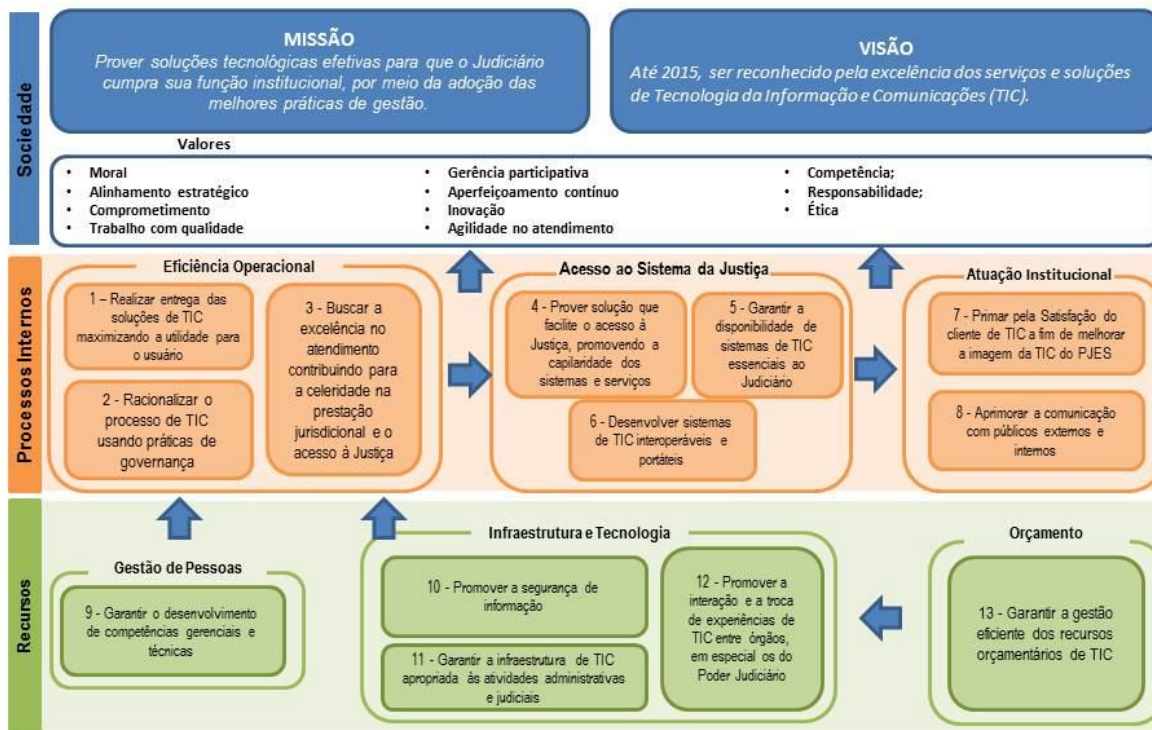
Sociedade

MISSÃO
Prover soluções tecnológicas efetivas para que o Judiciário cumpra sua função institucional, por meio da adoção das melhores práticas de gestão.

VISÃO
Até 2015, ser reconhecido pela excelência dos serviços e soluções de Tecnologia da Informação e Comunicações (TIC).

Valores
- Moral
- Alinhamento estratégico
- Comprometimento
- Trabalho com qualidade
- Gerência participativa
- Aperfeiçoamento contínuo
- Inovação
- Agilidade no atendimento
- Competência;
- Responsabilidade;
- Ética

Processos Internos

Eficiência Operacional
1 – Realizar entrega das soluções de TIC maximizando a utilidade para o usuário
2 - Racionalizar o processo de TIC usando práticas de governança
3 - Buscar a excelência no atendimento contribuindo para a celeridade na prestação jurisdicional e o acesso à Justiça

Acesso ao Sistema da Justiça
4 - Prover solução que facilite o acesso à Justiça, promovendo a capilaridade dos sistemas e serviços
5 - Garantir a disponibilidade de sistemas de TIC essenciais ao Judiciário
6 - Desenvolver sistemas de TIC interoperáveis e portáteis

Atuação Institucional
7 - Primar pela Satisfação do cliente de TIC a fim de melhorar a imagem da TIC do PJES
8 - Aprimorar a comunicação com públicos externos e internos

Recursos

Gestão de Pessoas
9 - Garantir o desenvolvimento de competências gerenciais e técnicas

Infraestrutura e Tecnologia
10 - Promover a segurança de informação
11 - Garantir a infraestrutura de TIC apropriada às atividades administrativas e judiciais
12 - Promover a interação e a troca de experiências de TIC entre órgãos, em especial os do Poder Judiciário

Orçamento
13 - Garantir a gestão eficiente dos recursos orçamentários de TIC